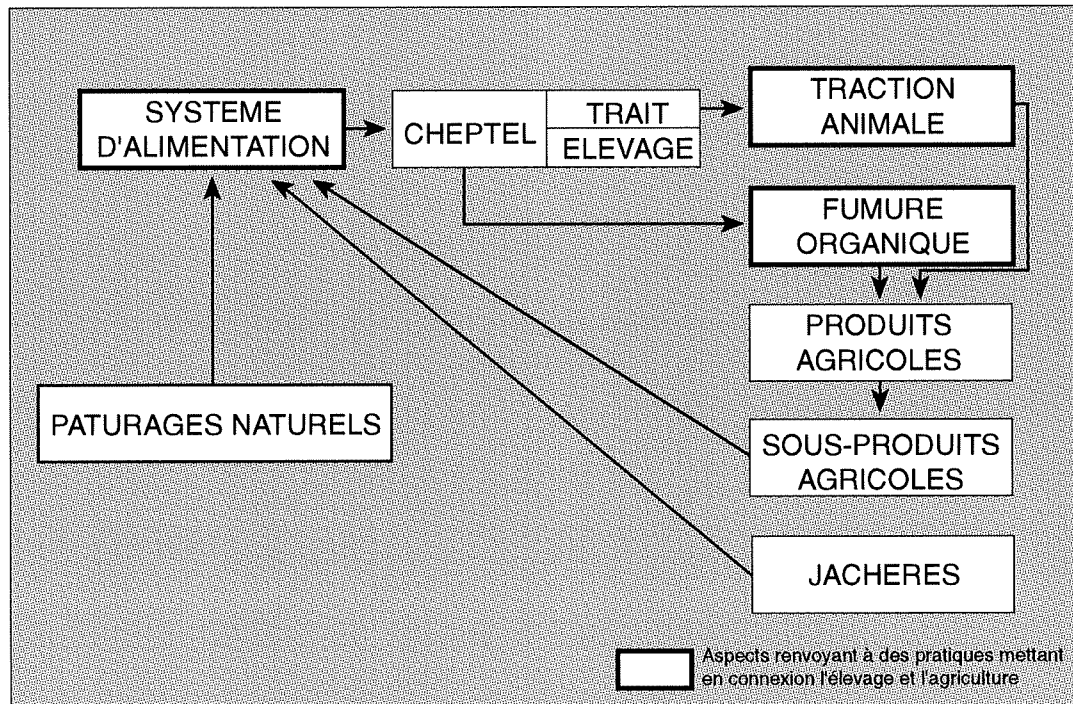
SYSTEME D'ALIMENTATION

CHEPTEL

TRAIT

ELEVAGE

TRACTION ANIMALE

FUMURE ORGANIQUE

PRODUITS AGRICOLES

SOUS-PRODUITS AGRICOLES

JACHERES

PATURAGES NATURELS

Aspects renvoyant à des pratiques mettant en connexion l'élevage et l'agriculture